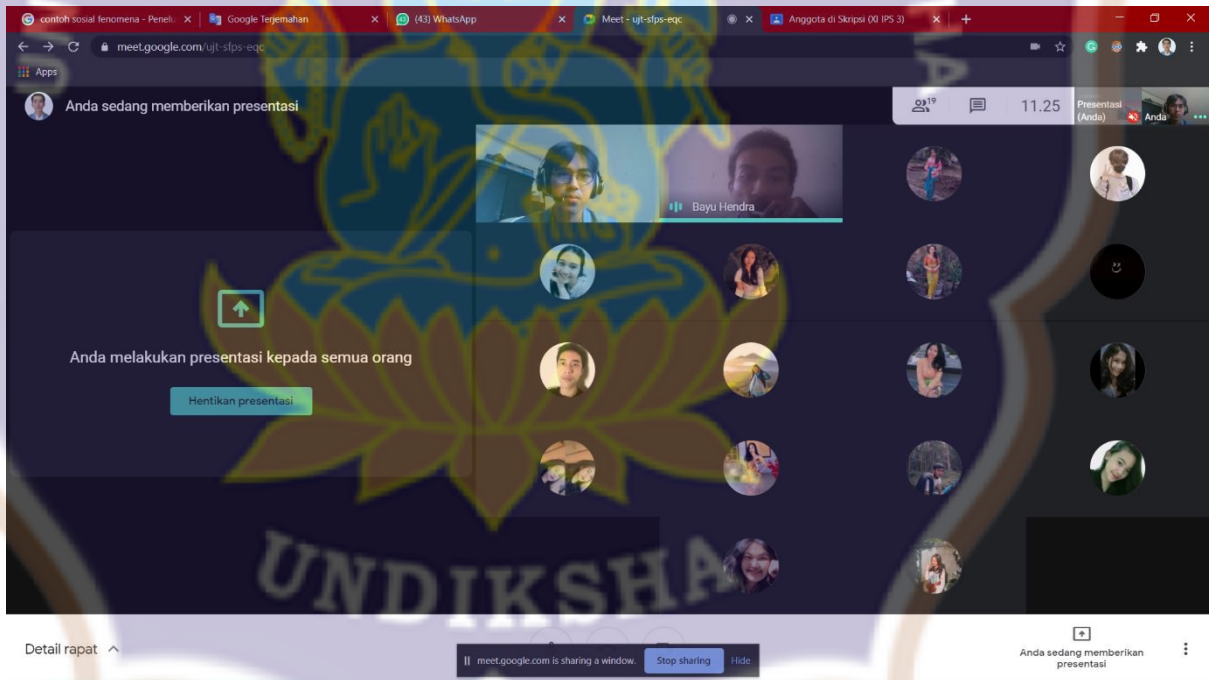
contoh sosial fenomena - Penelu × | Google Terjemahan × | (43) WhatsApp × | Meet - ujt-sfps-eqc × | Anggota di Skripsi (XI IPS 3) × | +

meet.google.com/ujt-sfps-eqc

Apps

Anda sedang memberikan presentasi

19

11.25

Presentasi (Anda)

Anda

Bayu Hendra

Anda melakukan presentasi kepada semua orang

Hentikan presentasi

UNDIKSHA

Detail rapat

meet.google.com is sharing a window. Stop sharing Hide

Anda sedang memberikan presentasi